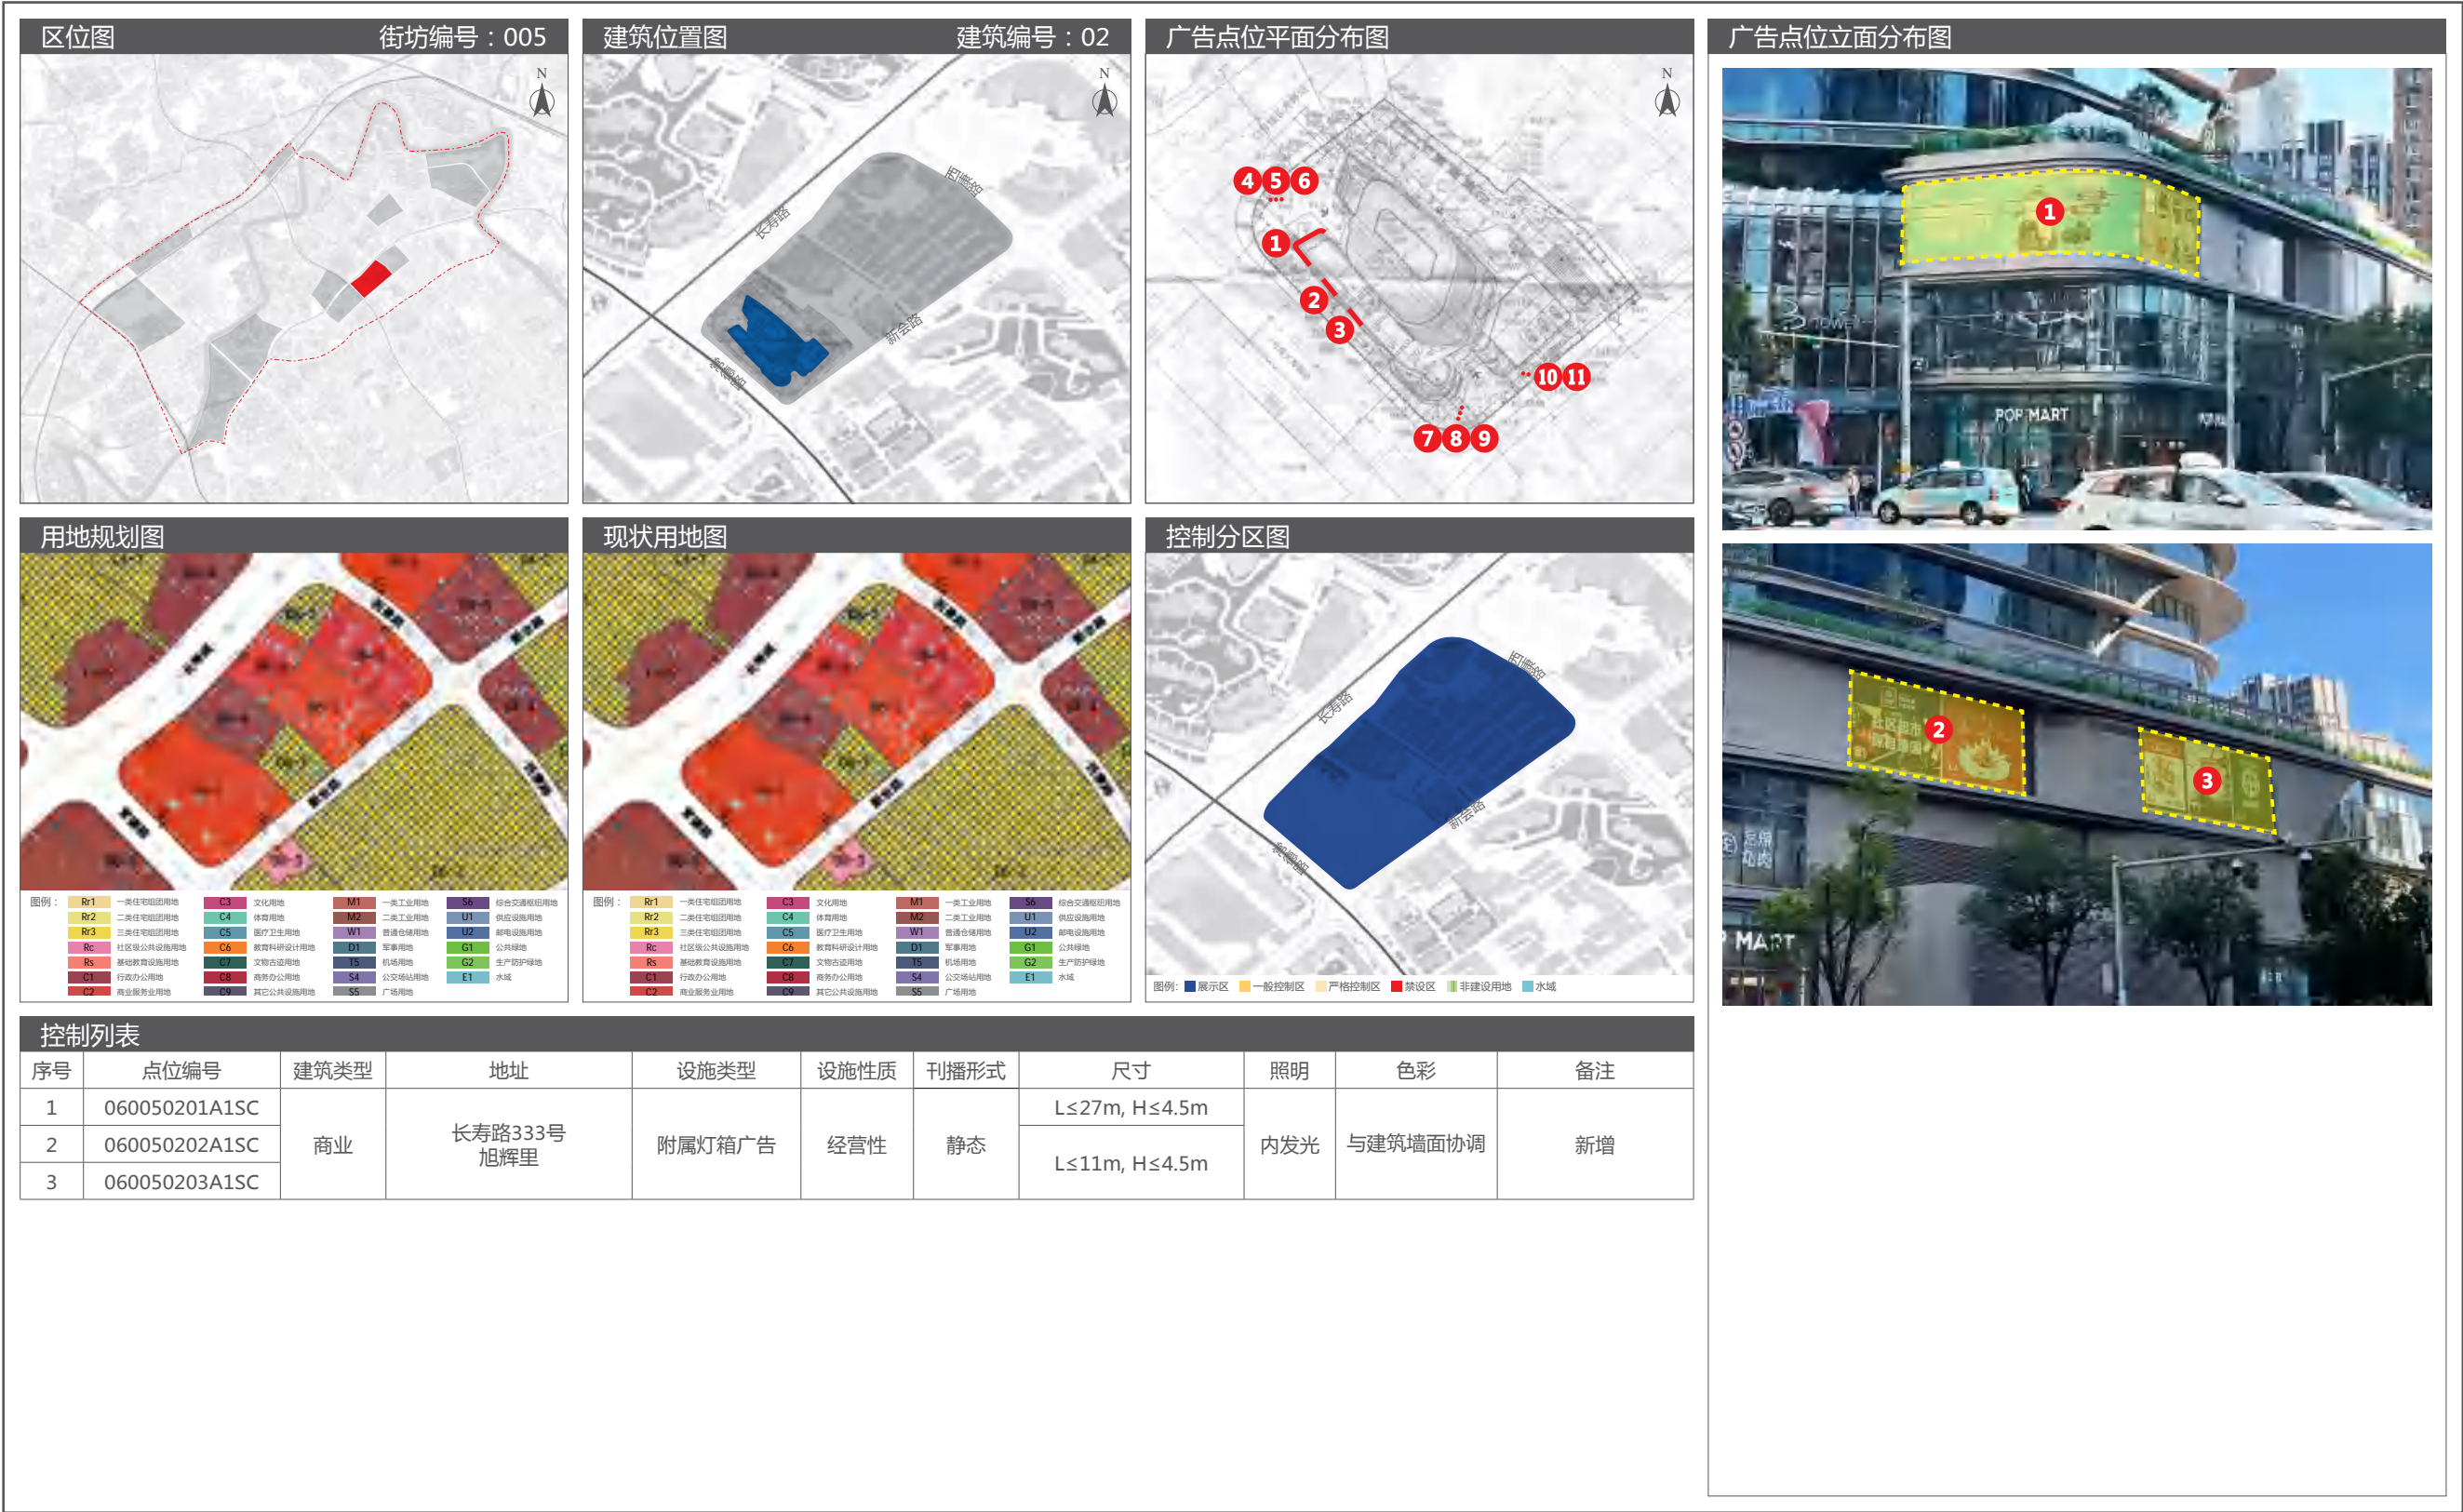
区位图 街坊编号：005

N

建筑位置图 建筑编号：02

N

长寿路

昌宁路

新会路

广告点位平面分布图

N

4 5 6

1

2

3

10 11

7 8 9

广告点位立面分布图

1

POP MART

2

3

MART

用地规划图

现状用地图

控制分区图

长寿路

昌宁路

新会路

图例： 展示区 一般控制区 严格控制区 禁设区 非建设用地 水域

控制列表

| 序号 | 点位编号 | 建筑类型 | 地址 | 设施类型 | 设施性质 | 刊播形式 | 尺寸 | 照明 | 色彩 | 备注 |
|---|---|---|---|---|---|---|---|---|---|---|
| 1 | 060050201A1SC | 商业 | 长寿路333号 旭辉里 | 附属灯箱广告 | 经营性 | 静态 | L≤27m, H≤4.5m | 内发光 | 与建筑墙面协调 | 新增 |
| 2 | 060050202A1SC | | | | | | L≤11m, H≤4.5m | | | |
| 3 | 060050203A1SC | | | | | | | | | |